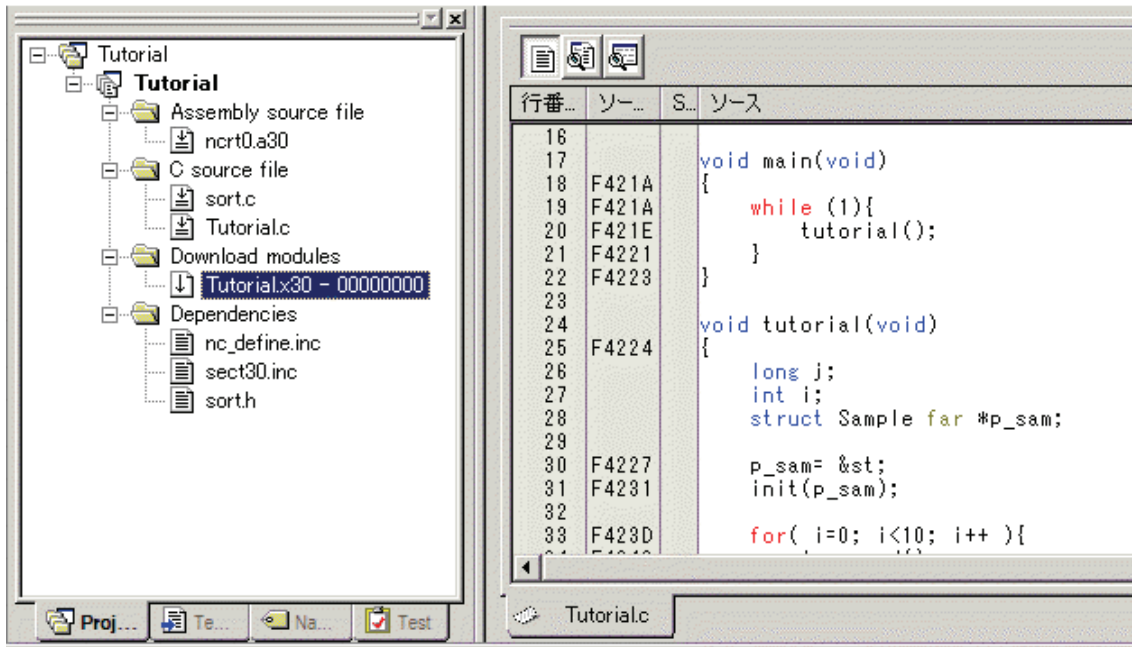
Tutorial
Tutorial
Assembly source file
ncrt0.a30
C source file
sort.c
Tutorial.c
Download modules
Tutorial.x30 - 00000000
Dependencies
nc_define.inc
sect30.inc
sort.h

Proj... Te... Na... Test

| 行番... | ソー... | S... | ソース |
|---|---|---|---|
| 16 | | | |
| 17 | | | void main(void) |
| 18 | F421A | | { |
| 19 | F421A | | while (1){ |
| 20 | F421E | | tutorial(); |
| 21 | F4221 | | } |
| 22 | F4223 | | } |
| 23 | | | |
| 24 | | | void tutorial(void) |
| 25 | F4224 | | { |
| 26 | | | long j; |
| 27 | | | int i; |
| 28 | | | struct Sample far *p_sam; |
| 29 | | | |
| 30 | F4227 | | p_sam= &st; |
| 31 | F4231 | | init(p_sam); |
| 32 | | | |
| 33 | F423D | | for( i=0; i<10; i++ ){ |

Tutorial.c